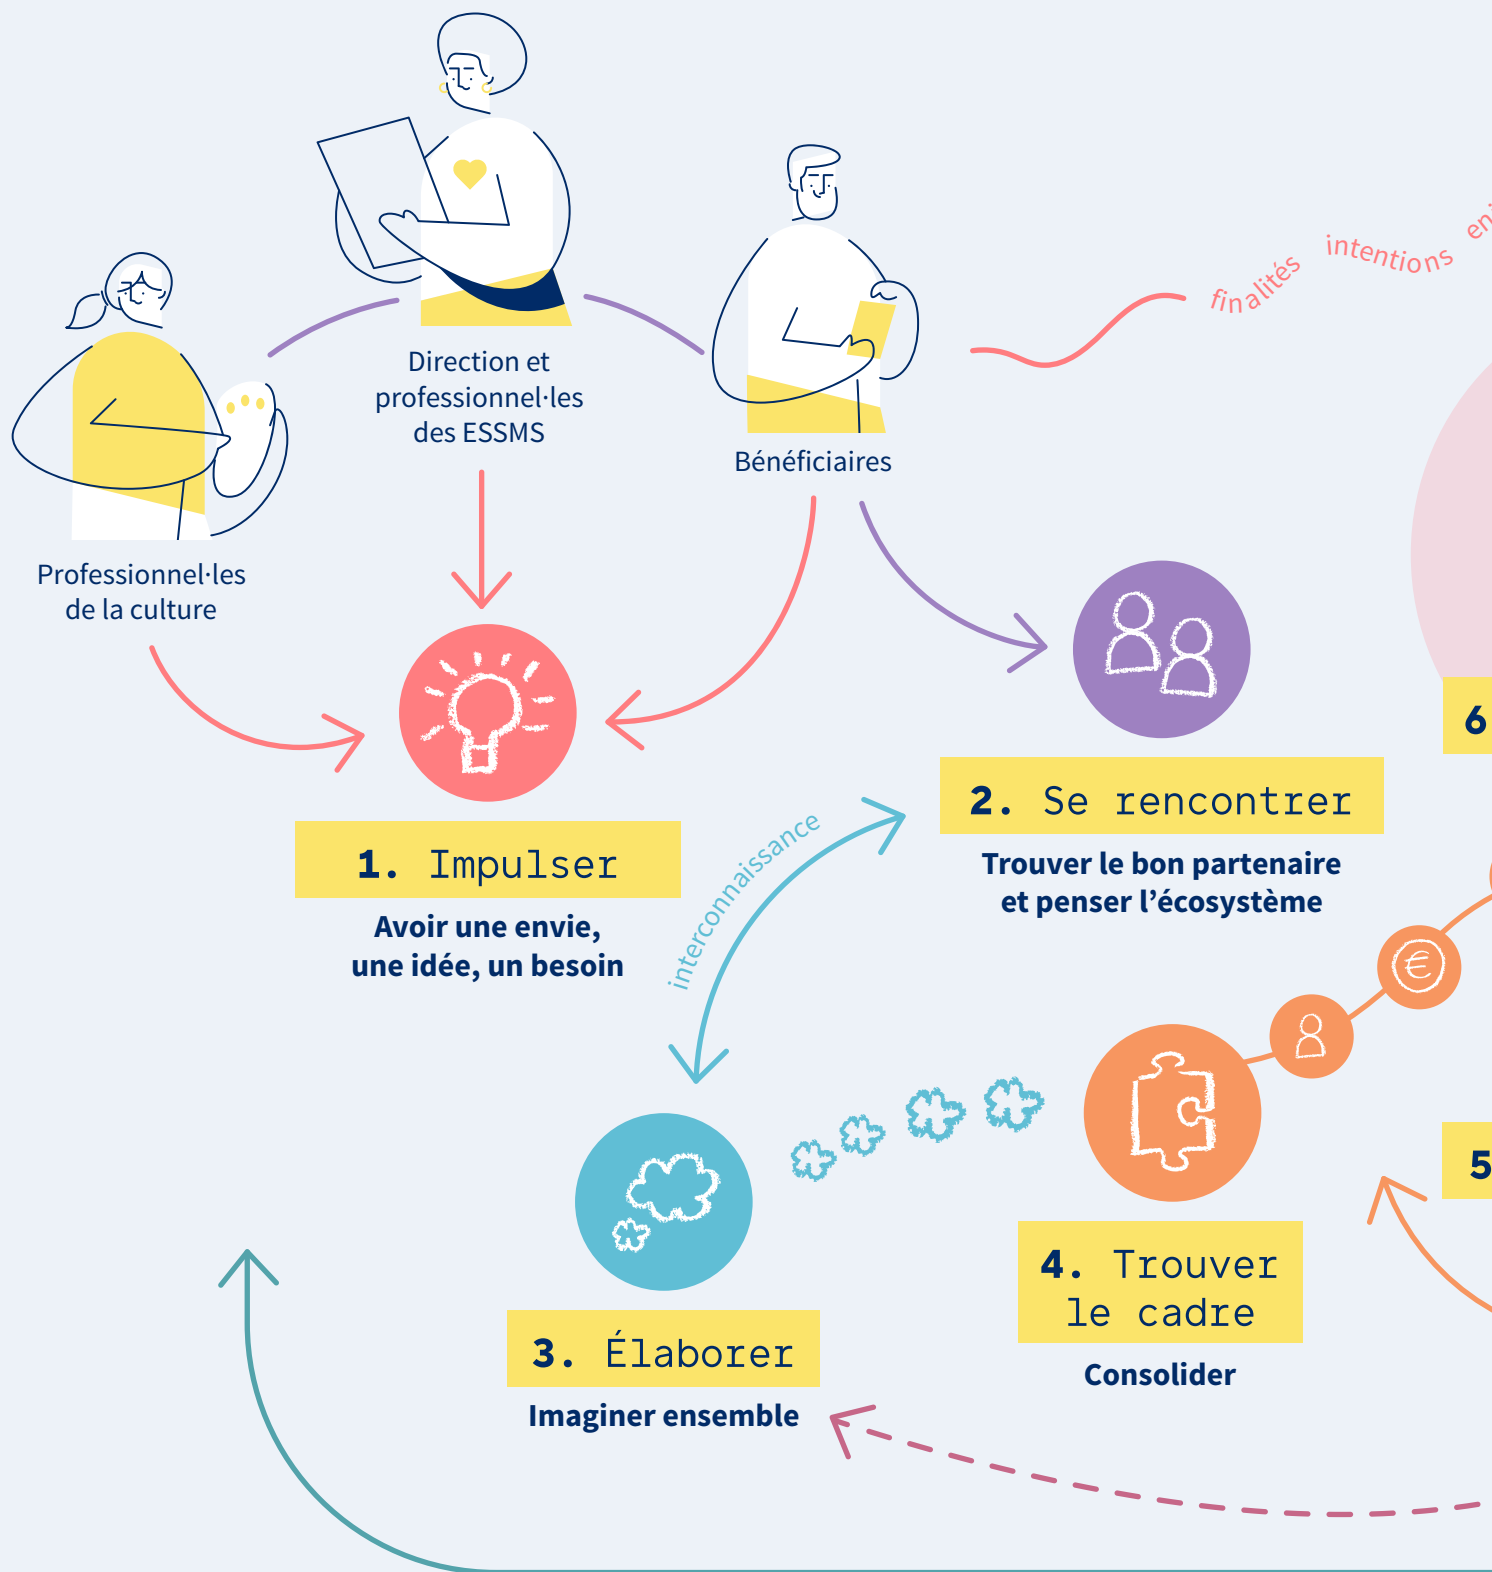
Direction et professionnel·les des ESSMS

Bénéficiaires

finalités intentions en

Professionnel·les de la culture

1. Impulser

Avoir une envie, une idée, un besoin

interconnaissance

2. Se rencontrer

Trouver le bon partenaire et penser l'écosystème

6

3. Élaborer

Imaginer ensemble

4. Trouver le cadre

Consolider

5